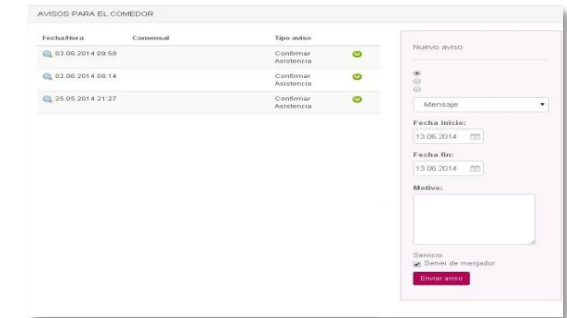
AVISOS PARA EL COMEDOR

| Fecha/hora | Comensal | Tipo aviso |
|---|---|---|
| 03.06.2014 09:58 | | Confirmar Asistencia |
| 02.06.2014 08:14 | | Confirmar Asistencia |
| 25.05.2014 21:27 | | Confirmar Asistencia |

Nuevo aviso

Mensaje

Fecha inicio:

13.06.2014

Fecha fin:

13.06.2014

Motivo:

Servicio:

Servei de menjador

Enviar aviso